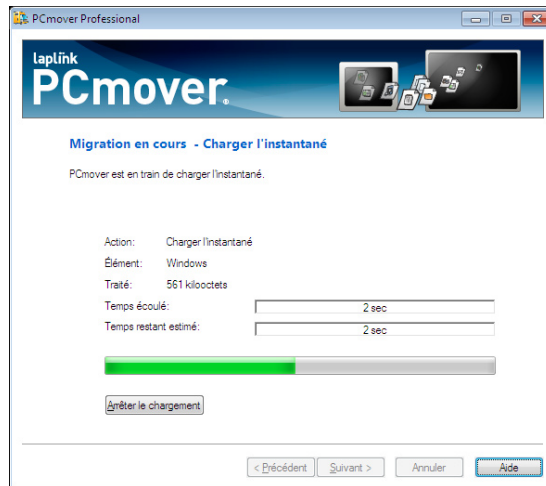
PCmover Professional

laplink
PCmover

Migration en cours - Charger l'instantané

PCmover est en train de charger l'instantané.

Action: Charger l'instantané
Élément: Windows
Traité: 561 kilooctets
Temps écoulé: 2 sec
Temps restant estimé: 2 sec

Arrêter le chargement

< Précédent
Suivant >
Annuler
Aide